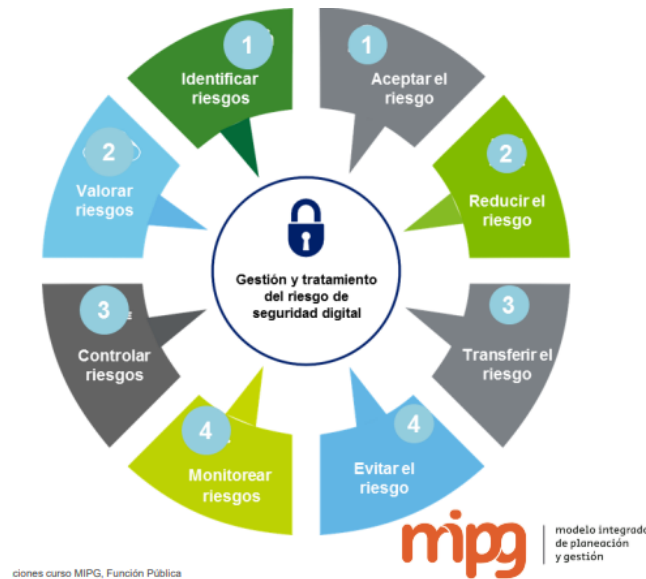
1
Identificar riesgos

1
Aceptar el riesgo

2
Valorar riesgos

2
Reducir el riesgo

Gestión y tratamiento del riesgo de seguridad digital

3
Controlar riesgos

3
Transferir el riesgo

4
Monitorear riesgos

4
Evitar el riesgo

ciones curso MIPG, Función Pública

mipg
modelo integrado de planeación y gestión